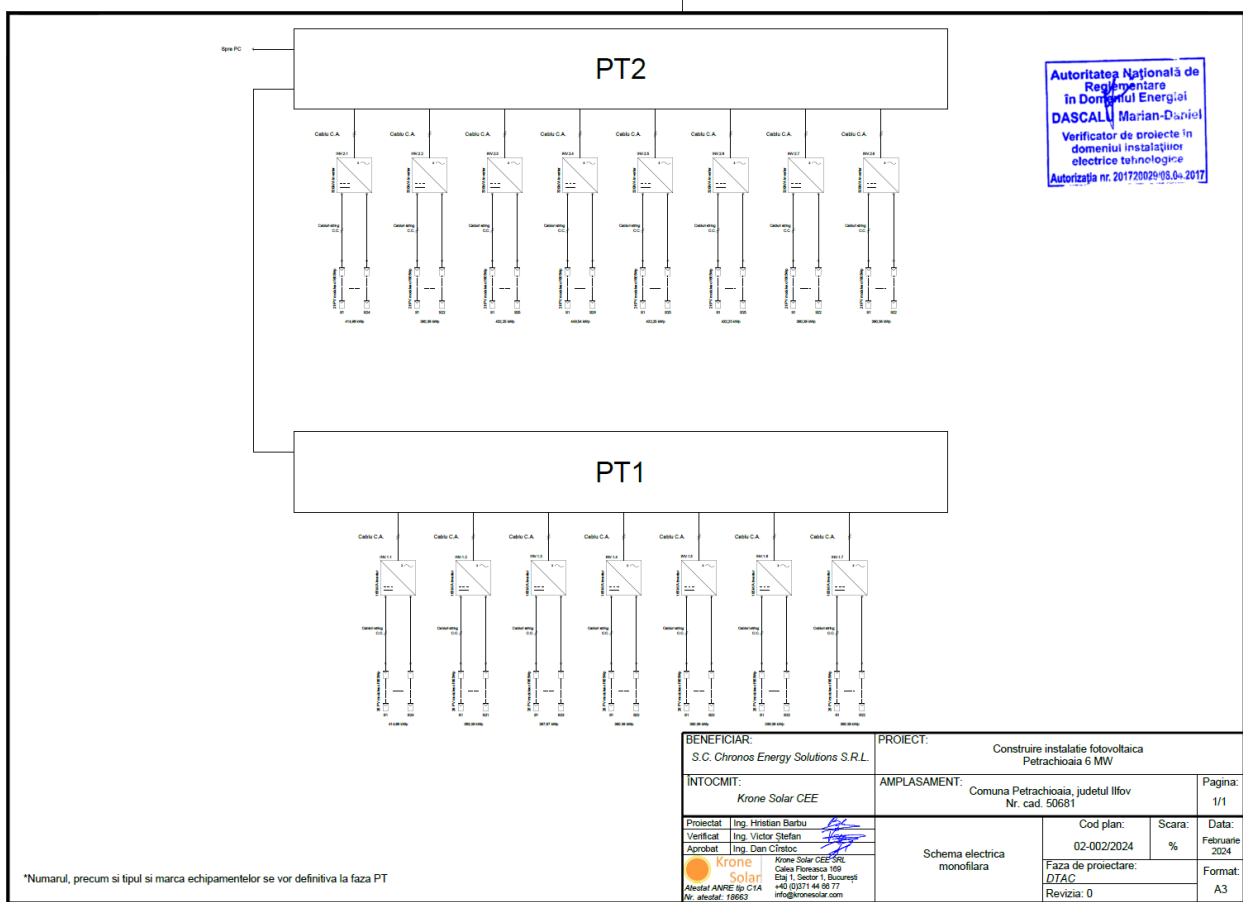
Spre PC

PT2

Cablu C.A. Cablu C.A. Cablu C.A. Cablu C.A. Cablu C.A. Cablu C.A. Cablu C.A. Cablu C.A.

INV 2.1 INV 2.2 INV 2.3 INV 2.4 INV 2.5 INV 2.6 INV 2.7 INV 2.8

Cabluri string C.C.

414,96 kWp 390,00 kWp 432,25 kWp 449,54 kWp 432,25 kWp 432,25 kWp 390,00 kWp 390,00 kWp

PT1

Cablu C.A. Cablu C.A. Cablu C.A. Cablu C.A. Cablu C.A. Cablu C.A. Cablu C.A.

INV 1.1 INV 1.2 INV 1.3 INV 1.4 INV 1.5 INV 1.6 INV 1.7

Cabluri string C.C.

414,96 kWp 390,00 kWp 387,87 kWp 390,00 kWp 390,00 kWp 390,00 kWp 390,00 kWp

Autoritatea Națională de Reglementare în Domeniul Energiei
DASCALU Marian-Daniel
Verificator de proiecte în domeniul instalațiilor electrice tehnologice
Autorizația nr. 20172002/08.04.2017

*Numarul, precum si tipul si marca echipamentelor se vor definitiva la faza PT

| BENEFICIAR: S.C. Chronos Energy Solutions S.R.L. | PROIECT: Construire instalatie fotovoltaica Petrachioaia 6 MW | | |
|---|---|---|---|
| ÎNTOCMIT: Krone Solar CEE | AMPLASAMENT: Comuna Petrachioaia, judetul Ilfov Nr. cad. 50681 | | Pagina: 1/1 |
| Proiectat: Ing. Hristian Barbu; Verificat: Ing. Victor Ștefan; Aprobat: Ing. Dan Cîrstoc | Schema electrica monofilara | Cod plan: 02-002/2024 | Scara: % | Data: Februarie 2024 |
| Krone Solar — Atestat ANRE tip C1A Nr. atestat: 18663 — Krone Solar CEE SRL Calea Floreasca 169 Etaj 1, Sector 1, București +40 (0)371 44 66 77 info@kronesolar.com | | Faza de proiectare: DTAC; Revizia: 0 | Format: A3 |